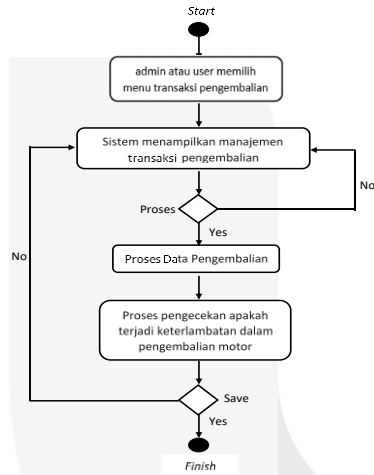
Start

admin atau user memilih menu transaksi pengembalian

Sistem menampilkan manajemen transaksi pengembalian

No

Proses

Yes

No

Proses Data Pengembalian

Proses pengecekan apakah terjadi keterlambatan dalam pengembalian motor

Save

Yes

Finish